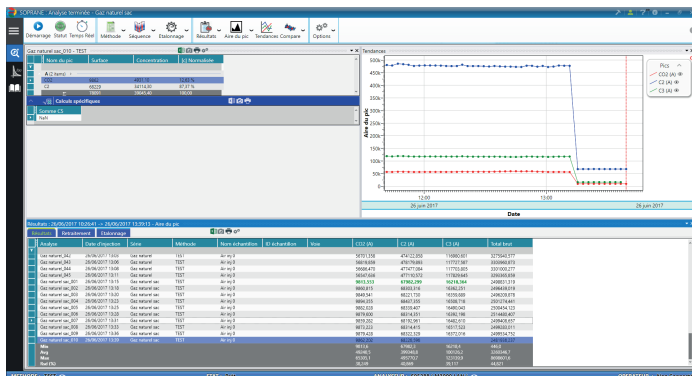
SOPRANE - Analyse terminée - Gaz naturel sec

Démarrage Statut Temps Réel Méthode Séquence Etalonnage Résultats Aire du pic Tendances Compare Options

Gaz naturel sec_010 - TEST

| Nom du pic | Surface | Concentration | % Normalisée |
|---|---|---|---|
| A ( items) | | | |
| CO2 | 9862 | 4957,76 | 12,81 % |
| C2 | 68229 | 34114,50 | 67,37 % |
| | | 19045,40 | 100,00 |

Calculs spécifiques

Somme C3
NaN

Tendances

500k
450k
400k
350k
300k
250k
200k
150k
100k
50k
0
Aire du pic
12:00
26 juin 2017
13:00
26 juin 2017
Date

Pics
CO2 (A)
C2 (A)
C3 (A)

Résultats - 26/06/2017 10:26:41 -> 26/06/2017 13:39:13 - Aire du pic

Résultats Retraitement Etalonnage

| Analyse | Date d'injection | Série | Méthode | Nom échantillon | ID échantillon | Voie | CO2 (A) | C2 (A) | C3 (A) | Total brut |
|---|---|---|---|---|---|---|---|---|---|---|
| Gaz naturel_042 | 26/06/2017 13:06 | Gaz naturel | TEST | Air inj 0 | | | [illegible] | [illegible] | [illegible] | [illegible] |
| Gaz naturel_043 | 26/06/2017 13:06 | Gaz naturel | TEST | Air inj 0 | | | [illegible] | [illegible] | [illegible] | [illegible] |
| Gaz naturel_044 | 26/06/2017 13:07 | Gaz naturel | TEST | Air inj 0 | | | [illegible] | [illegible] | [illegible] | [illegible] |
| Gaz naturel_045 | 26/06/2017 13:08 | Gaz naturel | TEST | Air inj 0 | | | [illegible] | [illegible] | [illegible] | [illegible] |
| Gaz naturel sec_001 | 26/06/2017 13:15 | Gaz naturel sec | TEST | Air inj 0 | | | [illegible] | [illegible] | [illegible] | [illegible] |
| Gaz naturel sec_002 | 26/06/2017 13:16 | Gaz naturel sec | TEST | Air inj 0 | | | 9815,533 | 67982,299 | 96218,364 | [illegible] |
| Gaz naturel sec_003 | 26/06/2017 13:18 | Gaz naturel sec | TEST | Air inj 0 | | | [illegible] | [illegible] | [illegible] | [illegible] |
| Gaz naturel sec_004 | 26/06/2017 13:20 | Gaz naturel sec | TEST | Air inj 0 | | | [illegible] | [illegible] | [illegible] | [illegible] |
| Gaz naturel sec_005 | 26/06/2017 13:23 | Gaz naturel sec | TEST | Air inj 0 | | | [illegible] | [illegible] | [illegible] | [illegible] |
| Gaz naturel sec_006 | 26/06/2017 13:25 | Gaz naturel sec | TEST | Air inj 0 | | | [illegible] | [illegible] | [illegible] | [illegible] |
| Gaz naturel sec_007 | 26/06/2017 13:30 | Gaz naturel sec | TEST | Air inj 0 | | | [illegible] | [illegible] | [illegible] | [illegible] |
| Gaz naturel sec_008 | 26/06/2017 13:33 | Gaz naturel sec | TEST | Air inj 0 | | | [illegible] | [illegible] | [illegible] | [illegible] |
| Gaz naturel sec_009 | 26/06/2017 13:36 | Gaz naturel sec | TEST | Air inj 0 | | | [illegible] | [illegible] | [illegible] | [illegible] |
| Gaz naturel sec_010 | 26/06/2017 13:39 | Gaz naturel sec | TEST | Air inj 0 | | | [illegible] | 68229,500 | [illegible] | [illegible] |
| Min | | | | | | | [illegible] | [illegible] | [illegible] | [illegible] |
| Avg | | | | | | | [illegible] | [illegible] | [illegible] | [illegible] |
| Max | | | | | | | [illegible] | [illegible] | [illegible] | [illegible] |
| Rsd (%) | | | | | | | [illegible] | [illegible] | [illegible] | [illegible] |